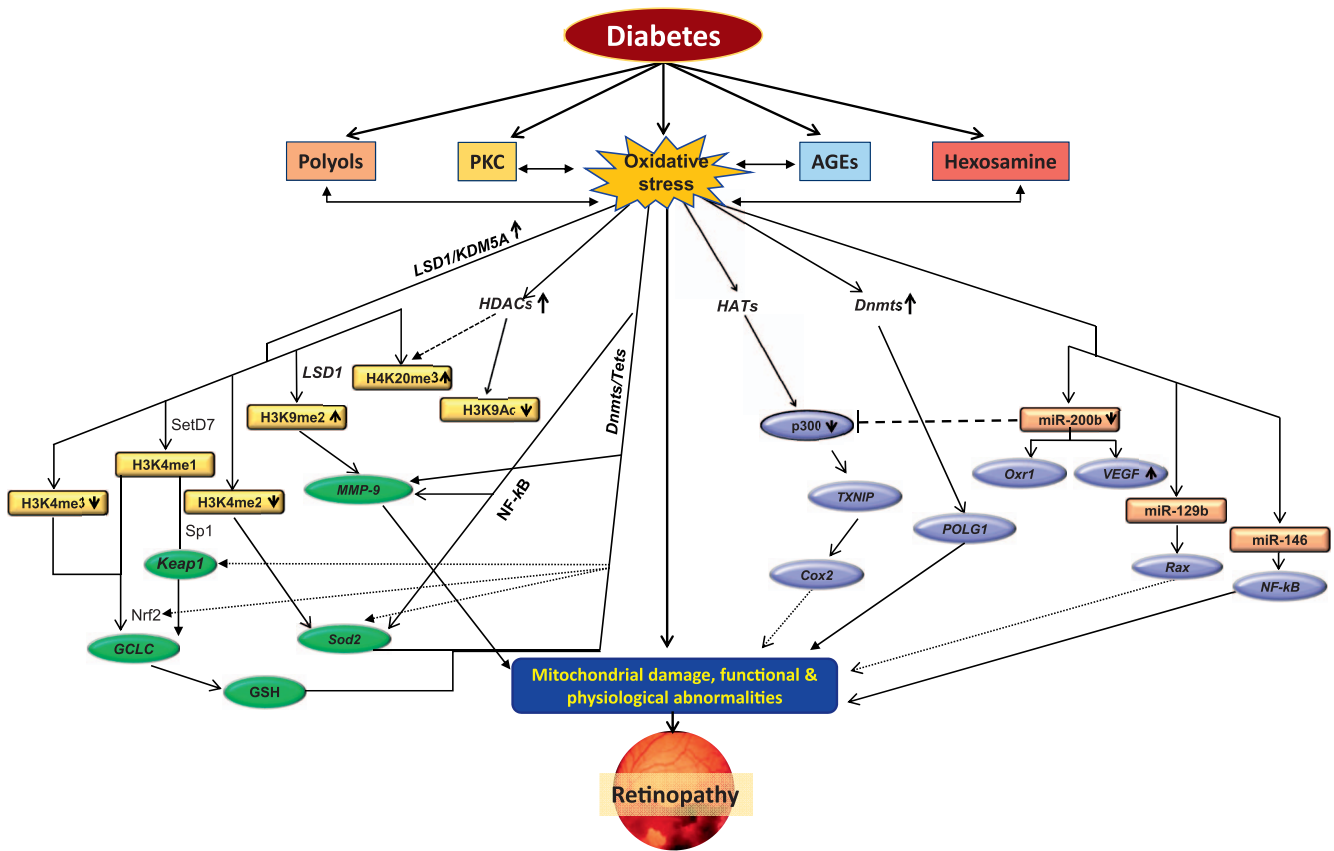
Diabetes

Polyols

PKC

Oxidative stress

AGEs

Hexosamine

LSD1/KDM5A ↑

HDACs ↑

HATs

Dnmts ↑

LSD1

H4K20me3 ↑

H3K9Ac ↓

H3K9me2 ↑

SetD7

H3K4me1

H3K4me2 ↓

H3K4me3 ↓

Dnmts/Tets

NF-kB

MMP-9

Sp1

Keap1

Nrf2

GCLC

Sod2

GSH

p300 ↓

miR-200b ↓

Oxr1

VEGF ↑

TXNIP

Cox2

POLG1

miR-129b

Rax

miR-146

NF-kB

Mitochondrial damage, functional & physiological abnormalities

Retinopathy